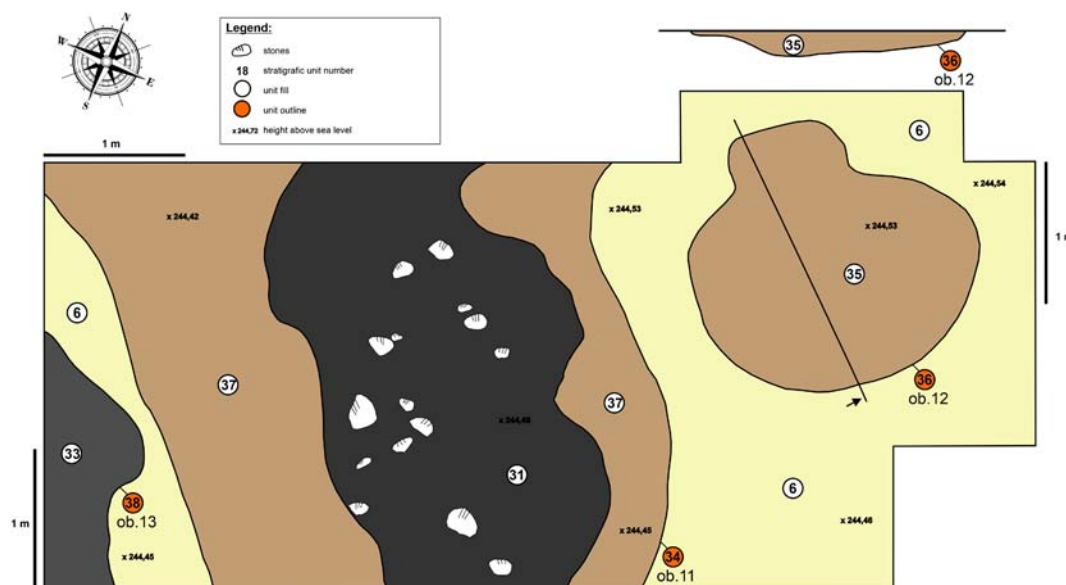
N
W
E
S

1 m

Legend:
stones
18 stratigrafic unit number
unit fill
unit outline
x 244,72 height above sea level

35
36
ob.12

6
x 244,54
1 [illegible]

x 244,42
x 244,53
x 244,53
35

6
37
36
ob.12
37
x 244,48
33
31
6
38
ob.13
1 m
x 244,45
x 244,46
x 244,45
34
ob.11